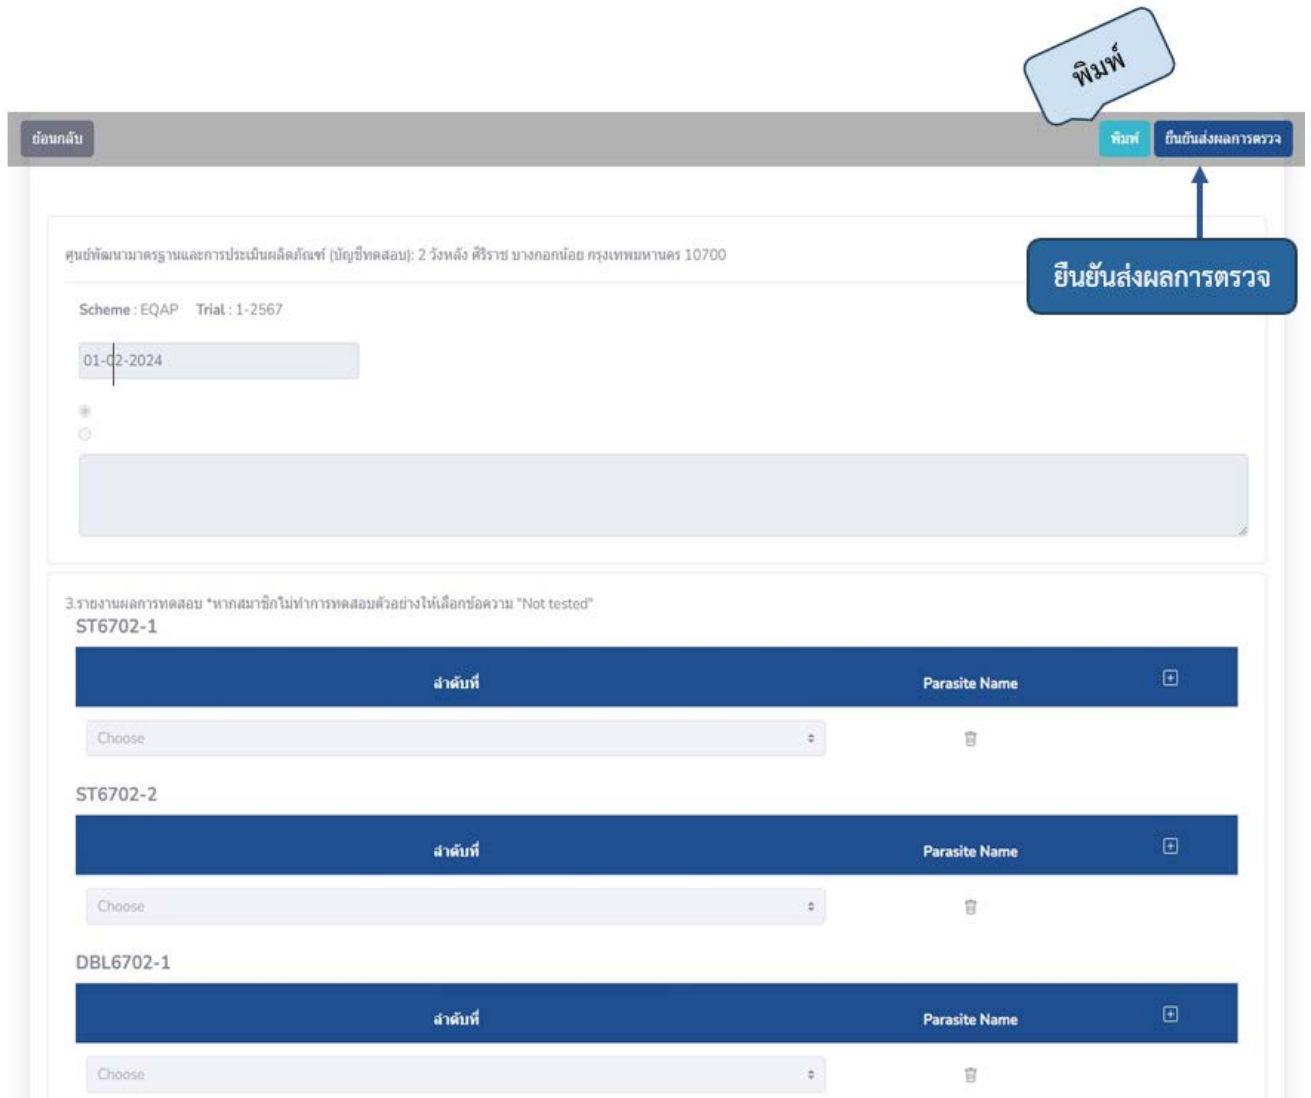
พิมพ์

ย้อนกลับ

พิมพ์ ยืนยันส่งผลการตรวจ

ยืนยันส่งผลการตรวจ

ศูนย์พัฒนามาตรฐานและการประเมินผลิตภัณฑ์ (บัญชีทดสอบ): 2 วังหลัง ศิริราช บางกอกน้อย กรุงเทพมหานคร 10700

Scheme : EQAP Trial : 1-2567

01-02-2024

3.รายงานผลการทดสอบ *หากสมาชิกไม่ทำการทดสอบตัวอย่างให้เลือกข้อความ "Not tested"

ST6702-1

| ลำดับที่ | Parasite Name |
|---|---|
| Choose | |

ST6702-2

| ลำดับที่ | Parasite Name |
|---|---|
| Choose | |

DBL6702-1

| ลำดับที่ | Parasite Name |
|---|---|
| Choose | |